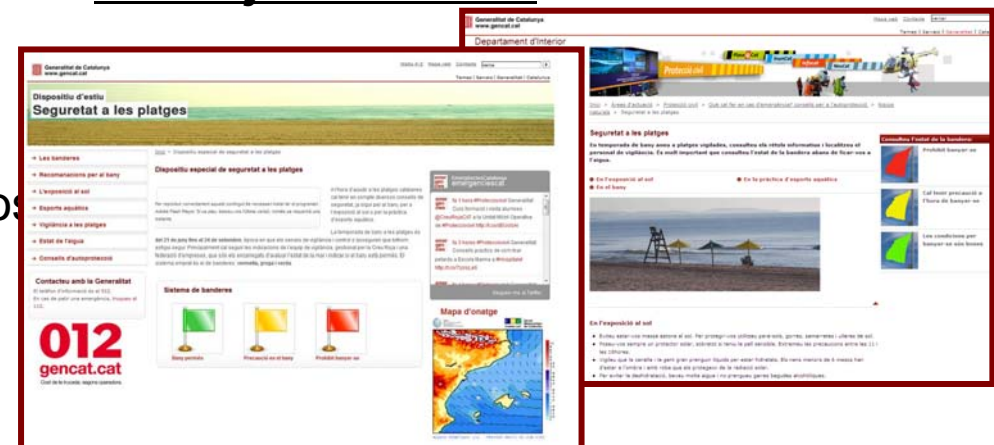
Generalitat de Catalunya
www.gencat.cat

Departament d'Interior

Protecció civil

Seguretat a les platges

En temporada de bany anau a platges vigilades, consulteu els rètols informatius i localitzeu el personal de vigilància. És molt important que consulteu l'estat de la bandera abans de ficar-vos a l'aigua.

En l'exposició al sol
En el bany
En la pràctica d'esports aquàtics

En l'exposició al sol

Consulteu l'estat de la bandera:
Prohibit banyar-se
Cal tenir precaució a l'hora de banyar-se
Les condicions per banyar-se són bones

Generalitat de Catalunya
www.gencat.cat

Dispositiu d'estiu
Seguretat a les platges

Les banderes
Recomanacions per al bany
L'exposició al sol
Esports aquàtics
Vigilància a les platges
Estat de l'aigua
Consells d'autoprotecció

Contacteu amb la Generalitat

012
gencat.cat

Dispositiu especial de seguretat a les platges

Sistema de banderes
Bany permès
Precaució en el bany
Prohibit banyar-se

Mapa d'onatge

emergenciescat

Segueix-nos al Twitter